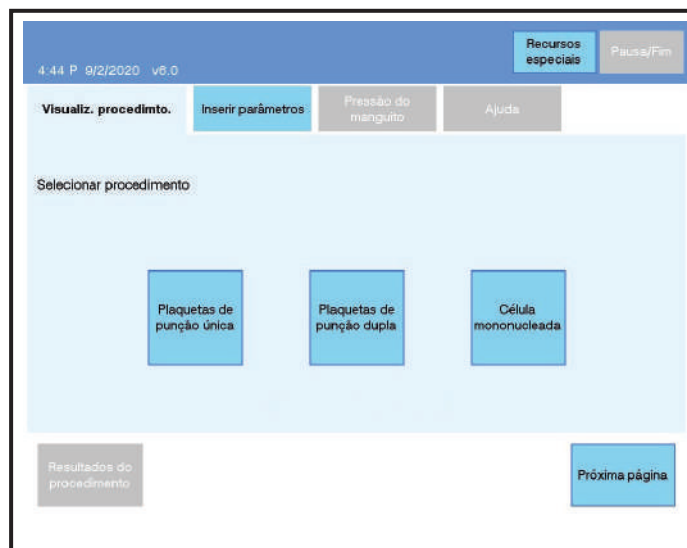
4:44 P 9/2/2020 v6.0

Recursos especiais

Pausa/Fim

Visualiz. procedimto.

Inserir parâmetros

Pressão do manguito

Ajuda

Selecionar procedimento

Plaquetas de punção única

Plaquetas de punção dupla

Célula mononucleada

Resultados do procedimento

Próxima página